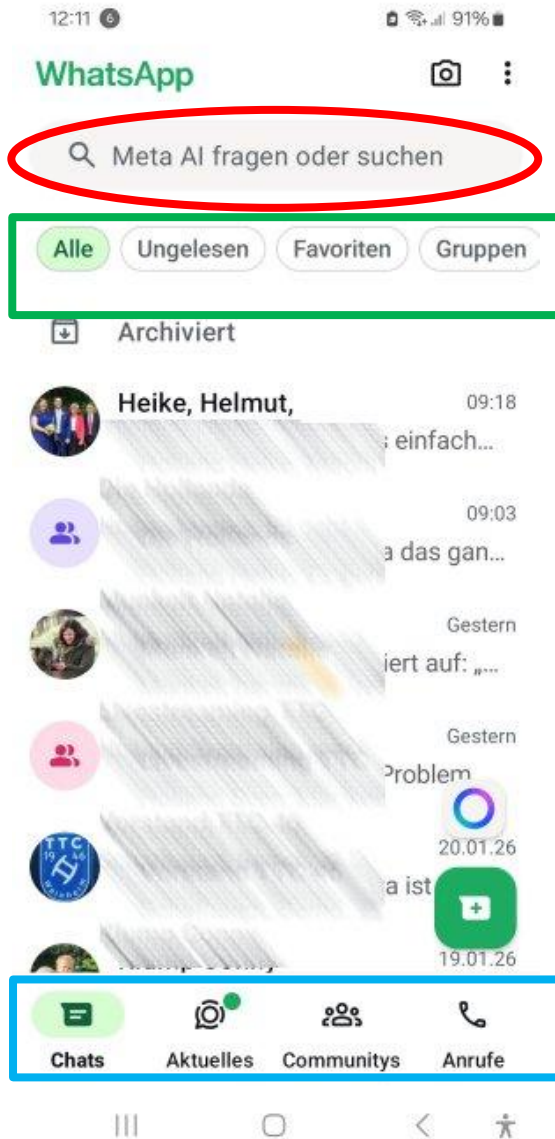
12:11 6 91%

WhatsApp

Meta AI fragen oder suchen

Alle Ungelesen Favoriten Gruppen

Archiviert

Heike, Helmut, 09:18
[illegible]s einfach...

09:03
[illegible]a das gan...

Gestern
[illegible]iert auf: „...

Gestern
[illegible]Problem

TTC 1946
20.01.26
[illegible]a ist

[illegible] 19.01.26

Chats Aktuelles Communitys Anrufe